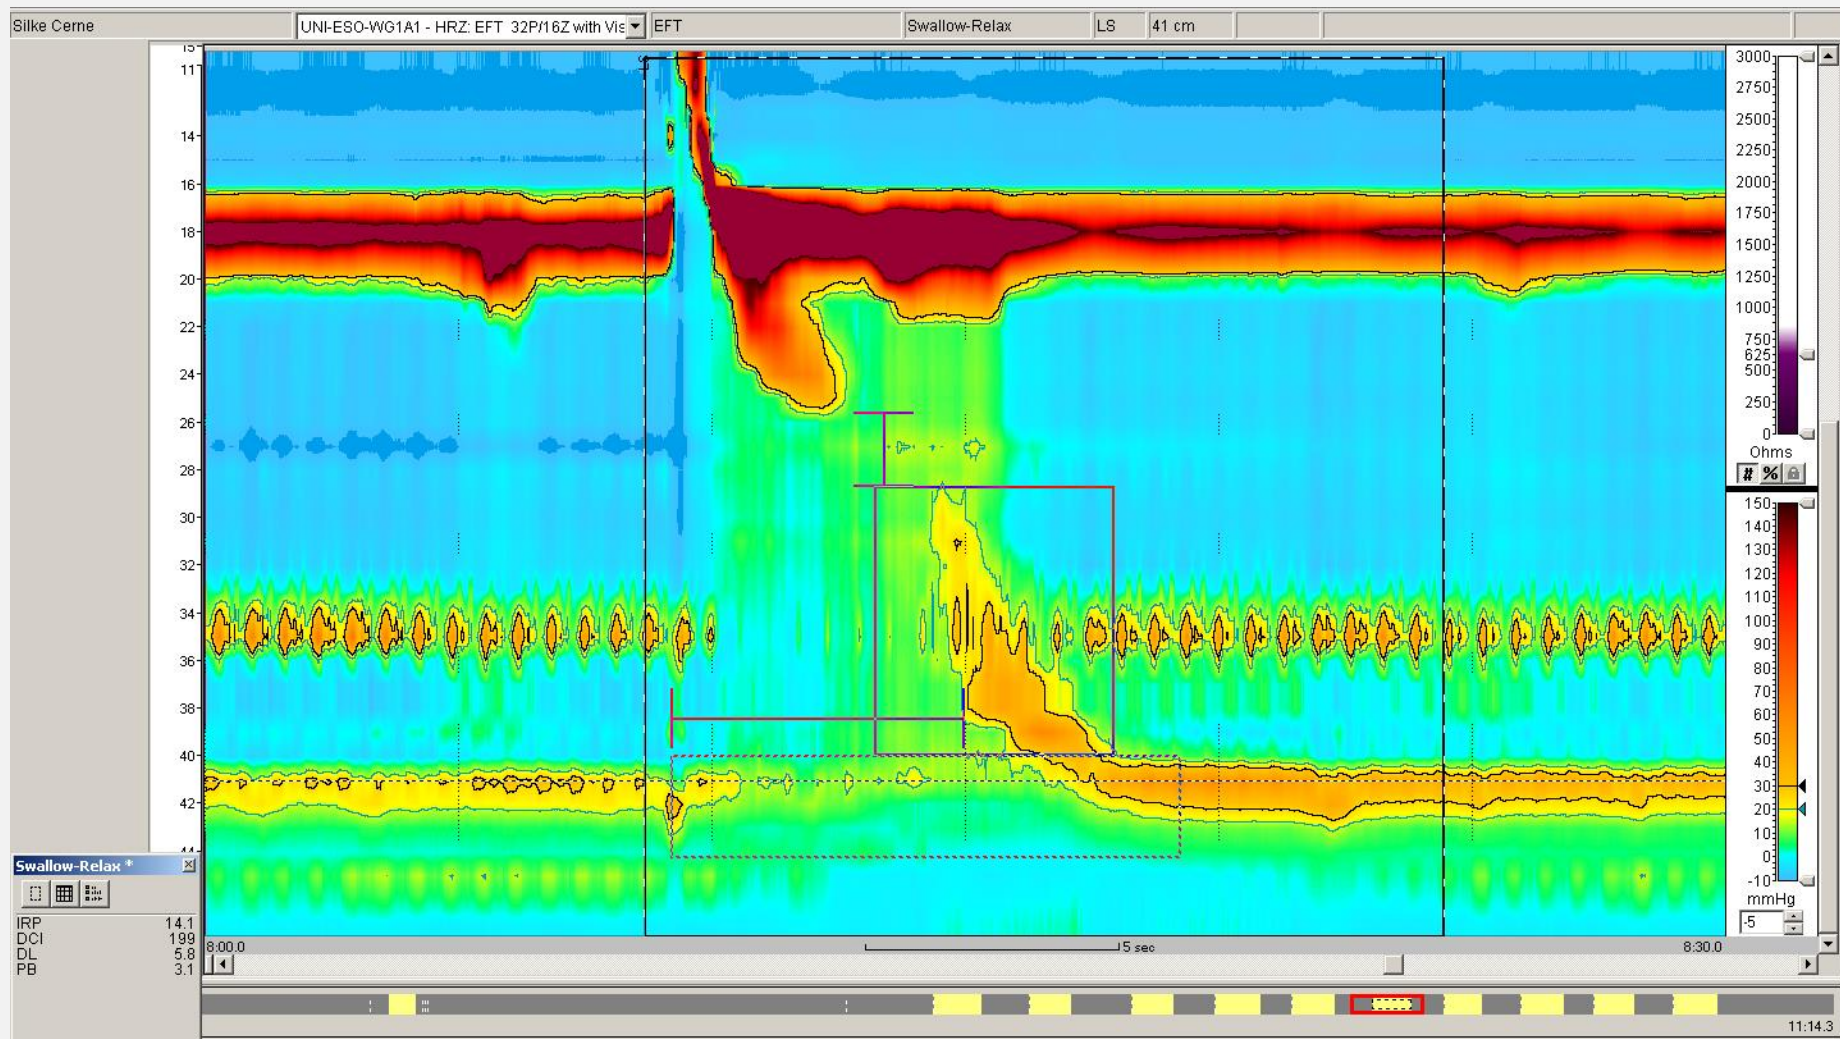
Silke Cerne | UNI-ESO-WG1A1 - HRZ: EFT 32P/16Z with Vis | EFT | Swallow-Relax | LS | 41 cm

11
14
16
18
20
22
24
26
28
30
32
34
36
38
40
42

3000
2750
2500
2250
2000
1750
1500
1250
1000
750
625
500
250
0
Ohms
# % 

150
140
130
120
110
100
90
80
70
60
50
40
30
20
10
0
-10
mmHg
-5

Swallow-Relax *

IRP 14.1
DCI 199
DL 5.8
PB 3.1

8:00.0
5 sec
8:30.0

11:14.3